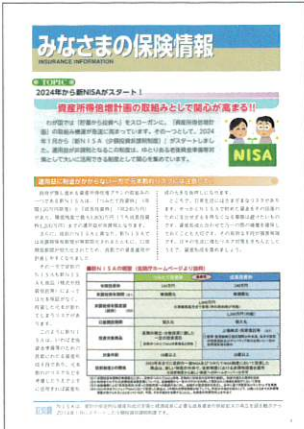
みなさまの保険情報

INSURANCE INFORMATION

TOPIC

2024年から新NISAがスタート！

資産所得倍増計画の取組みとして関心が高まる!!

わが国では「貯蓄から投資へ」をスローガンに、「資産所得倍増計画」の取組み推進が官邸に掲げられています。その一つとして、2024年1月から「新NISA（少額投資非課税制度）」がスタートしました。運用益が非課税となるこの制度は、ゆとりある老後資金準備等を抑えとして大いに活用できる制度として関心を集めています。

NISA

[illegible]

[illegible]

新NISAの概要

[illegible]

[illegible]